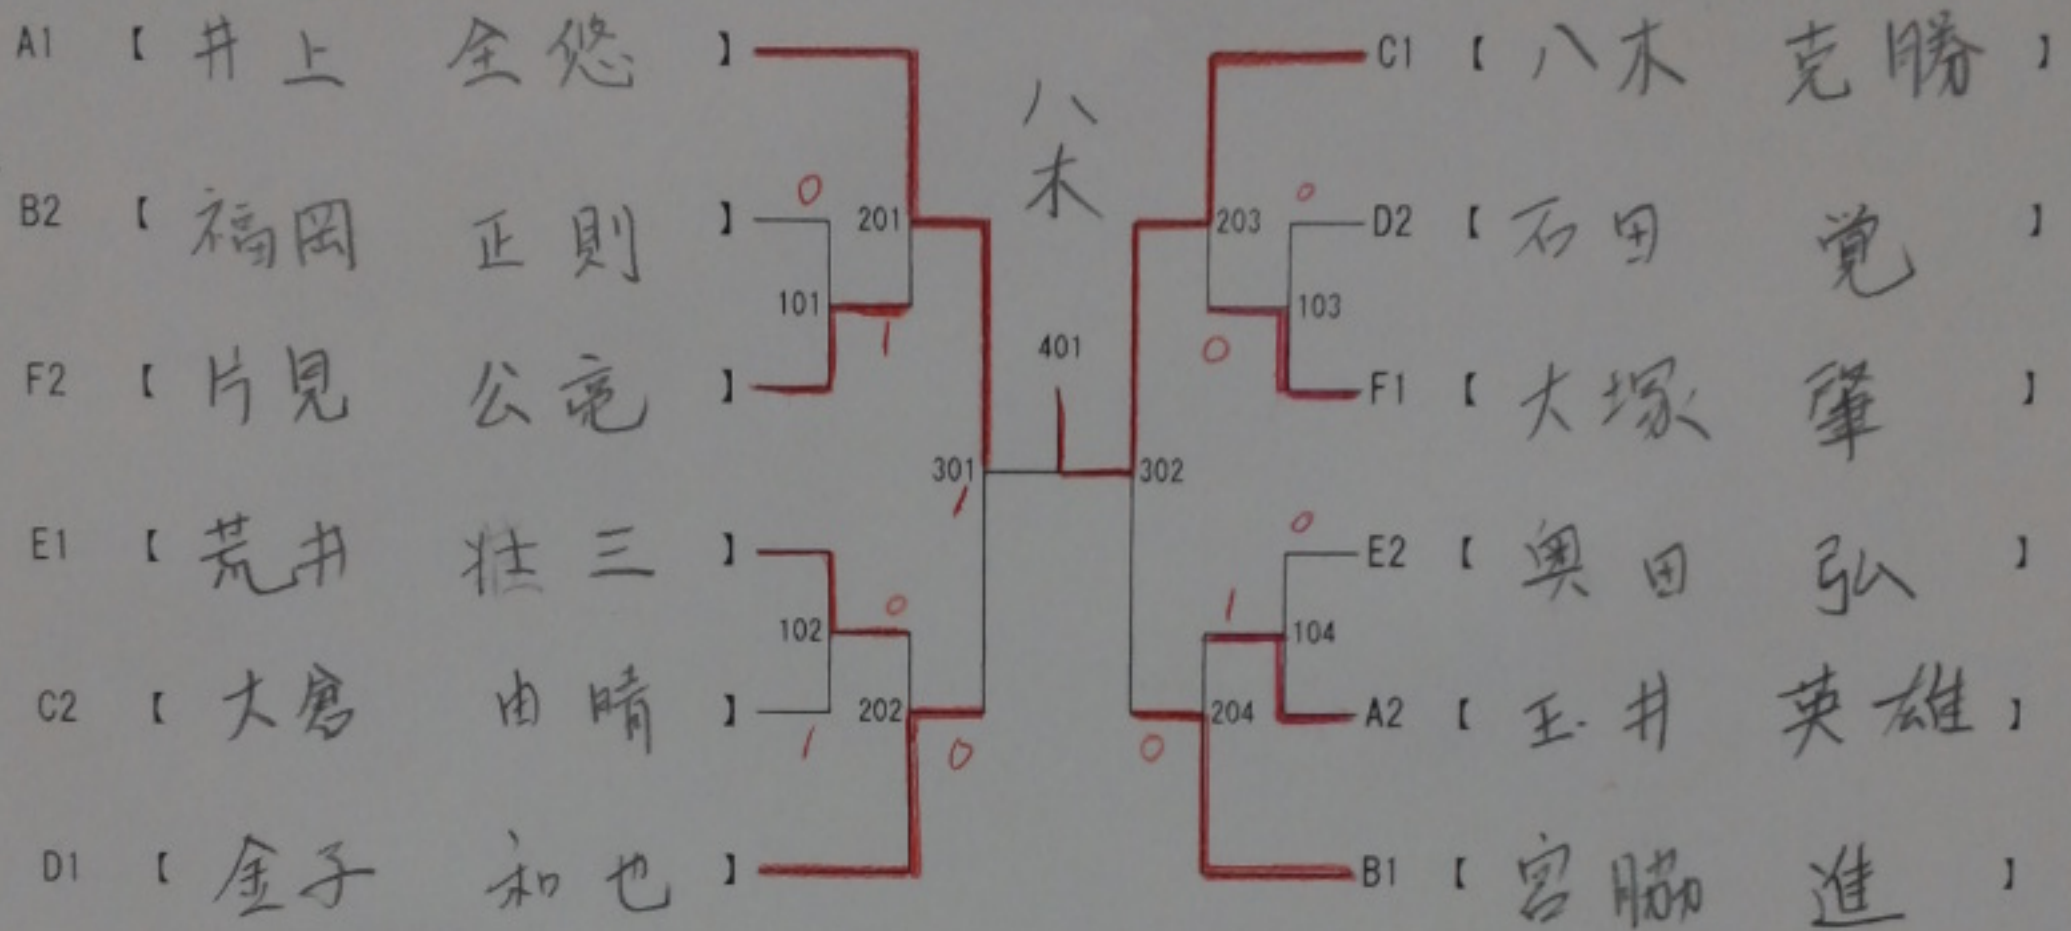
A1 【 井上 全悠 】
B2 【 福岡 正則 】
F2 【 片見 公亮 】
E1 【 荒井 壮三 】
C2 【 大島 由晴 】
D1 【 金子 和也 】

八木

C1 【 八木 克勝 】
D2 【 石田 覚 】
F1 【 大塚 肇 】
E2 【 奥田 弘 】
A2 【 玉井 英雄 】
B1 【 宮脇 進 】

101
102
103
104
201
202
203
204
301
302
401

0
1
1
0
1
0
0
0
0
1
0